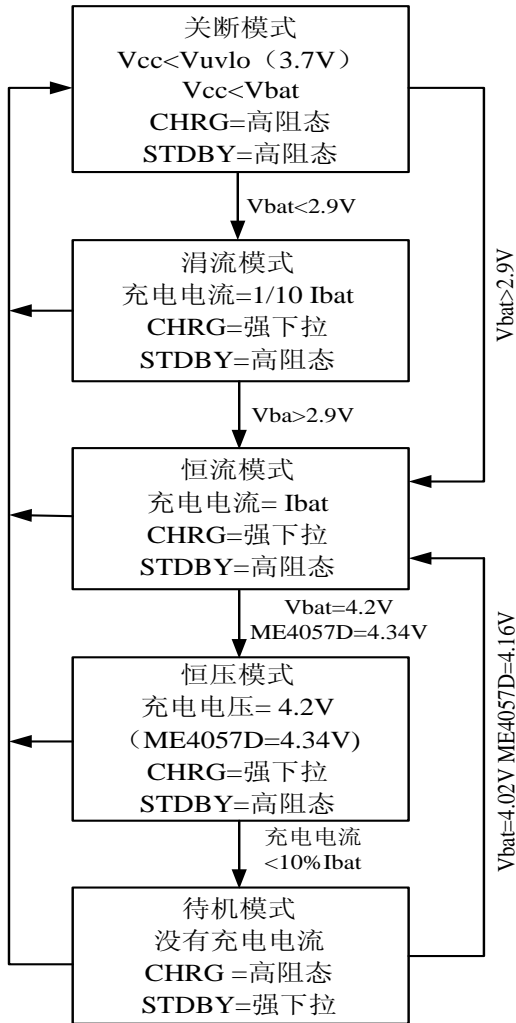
关断模式
Vcc<Vuvlo（3.7V）
Vcc<Vbat
CHRG=高阻态
STDBY=高阻态

Vbat<2.9V

涓流模式
充电电流=1/10 Ibat
CHRG=强下拉
STDBY=高阻态

Vbat>2.9V

Vba>2.9V

恒流模式
充电电流= Ibat
CHRG=强下拉
STDBY=高阻态

Vbat=4.2V
ME4057D=4.34V

恒压模式
充电电压= 4.2V
（ME4057D=4.34V)
CHRG=强下拉
STDBY=高阻态

充电电流
<10%Ibat

Vbat=4.02V ME4057D=4.16V

待机模式
没有充电电流
CHRG =高阻态
STDBY=强下拉